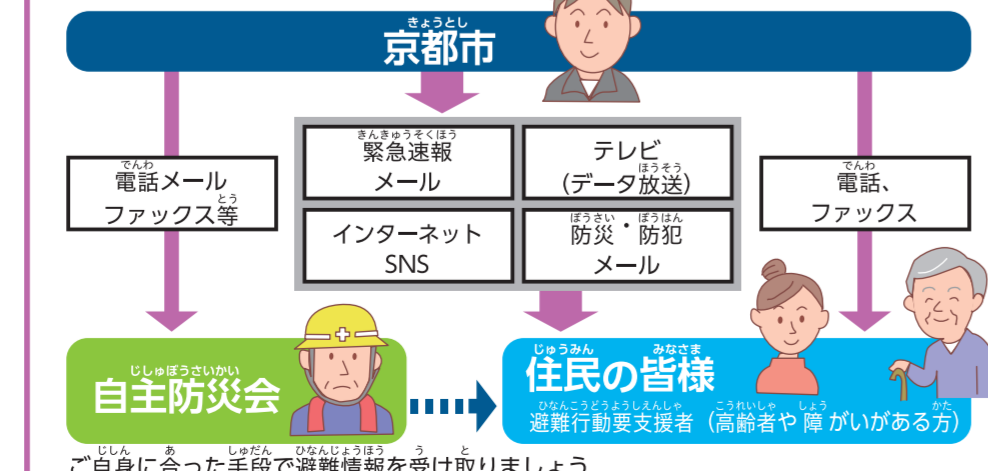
きょうとし
京都市

でんわ
電話メール
ファックス等
とう

きんきゅうそくほう
緊急速報
メール

テレビ
ほうそう
(データ放送)

インターネット
SNS

ぼうさい ぼうはん
防災・防犯
メール

でんわ
電話、
ファックス

じしゅぼうさいかい
自主防災会

じゅうみん みなさま
住民の皆様
ひなんこうどうようしえんしゃ こうれいしゃ しょう かた
避難行動要支援者(高齢者や障がいがある方)

じしん あ しゅだん ひなんじょうほう う と
ご自身に合った手段で避難情報を受け取りましょう